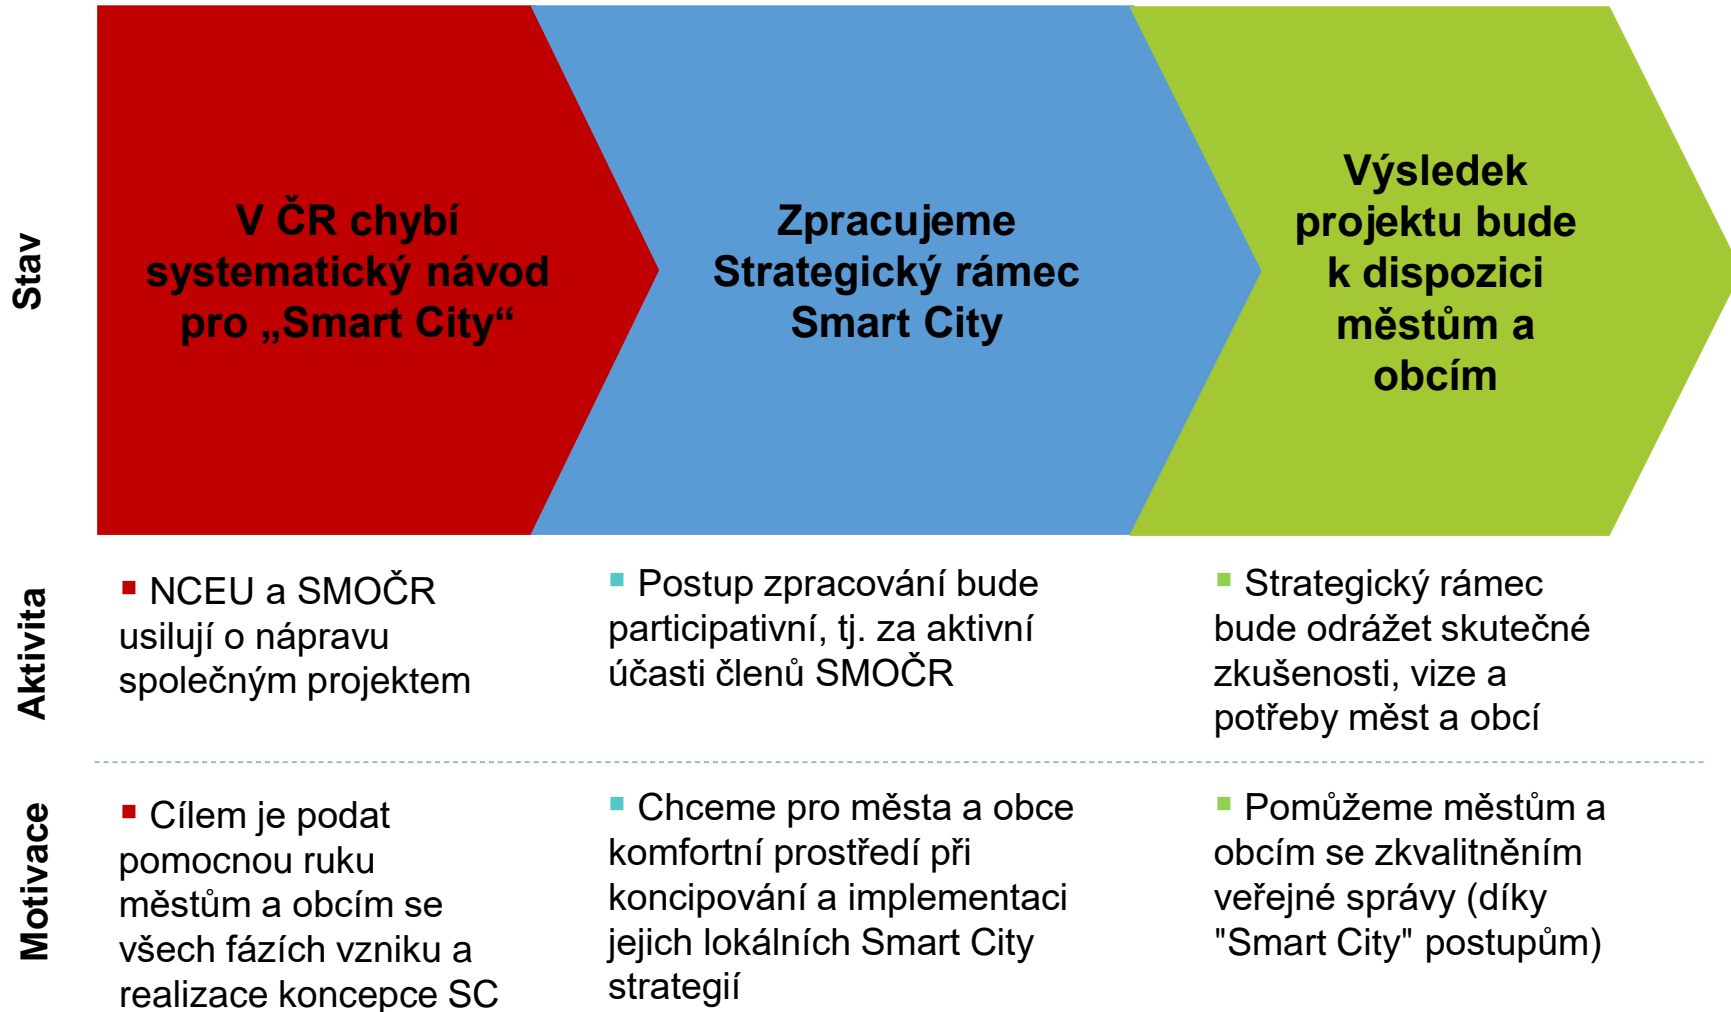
Stav

V ČR chybí systematický návod pro „Smart City“

Zpracujeme Strategický rámec Smart City

Výsledek projektu bude k dispozici městům a obcím

Aktivita

▪ NCEU a SMOČR usilují o nápravu společným projektem

▪ Postup zpracování bude participativní, tj. za aktivní účasti členů SMOČR

▪ Strategický rámec bude odrážet skutečné zkušenosti, vize a potřeby měst a obcí

Motivace

▪ Cílem je podat pomocnou ruku městům a obcím se všech fázích vzniku a realizace koncepce SC

▪ Chceme pro města a obce komfortní prostředí při koncipování a implementaci jejich lokálních Smart City strategií

▪ Pomůžeme městům a obcím se zkvalitněním veřejné správy (díky "Smart City" postupům)